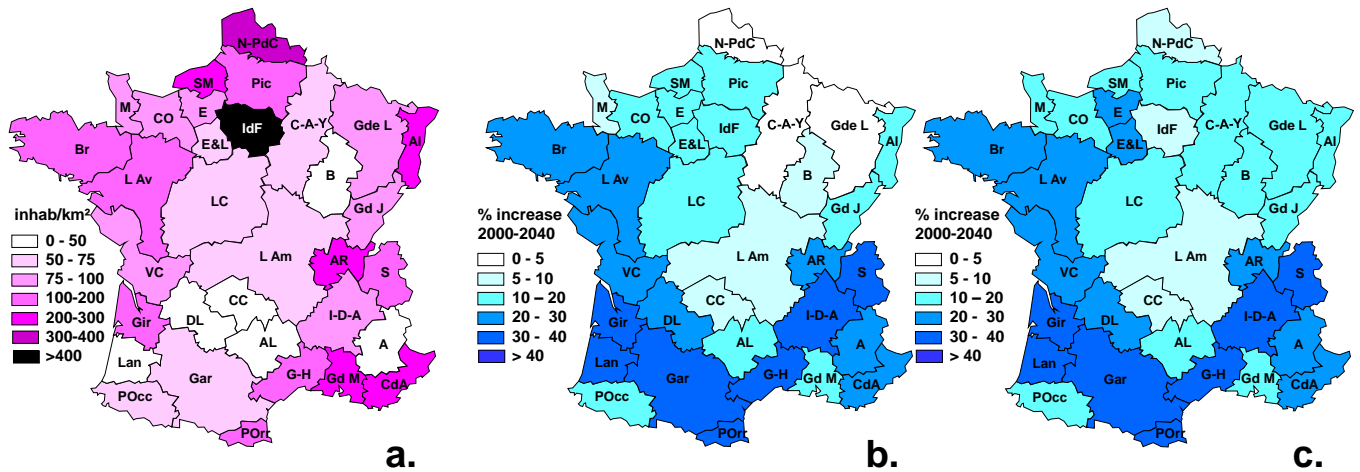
N-PdC
SM
Pic
M
CO
E
IdF
C-A-Y
Gde L
Al
Br
E&L
L Av
B
inhab/km²
LC
Gd J
0 - 50
50 - 75
75 - 100
100-200
200-300
300-400
>400
L Am
AR
S
VC
CC
Gir
DL
I-D-A
AL
A
Lan
Gar
G-H
Gd M
CdA
POcc
POrr
a.

N-PdC
SM
Pic
M
CO
E
IdF
C-A-Y
Gde L
Al
Br
E&L
L Av
B
% increase 2000-2040
LC
Gd J
0 - 5
5 - 10
10 – 20
20 - 30
30 - 40
> 40
L Am
AR
S
VC
CC
Gir
DL
I-D-A
AL
A
Lan
Gar
G-H
Gd M
CdA
POcc
POrr
b.

N-PdC
SM
Pic
M
CO
E
IdF
C-A-Y
Gde L
Al
Br
E&L
L Av
B
% increase 2000-2040
LC
Gd J
0 - 5
5 - 10
10 – 20
20 - 30
30 - 40
> 40
L Am
AR
S
VC
CC
Gir
DL
I-D-A
AL
A
Lan
Gar
G-H
Gd M
CdA
POcc
POrr
c.